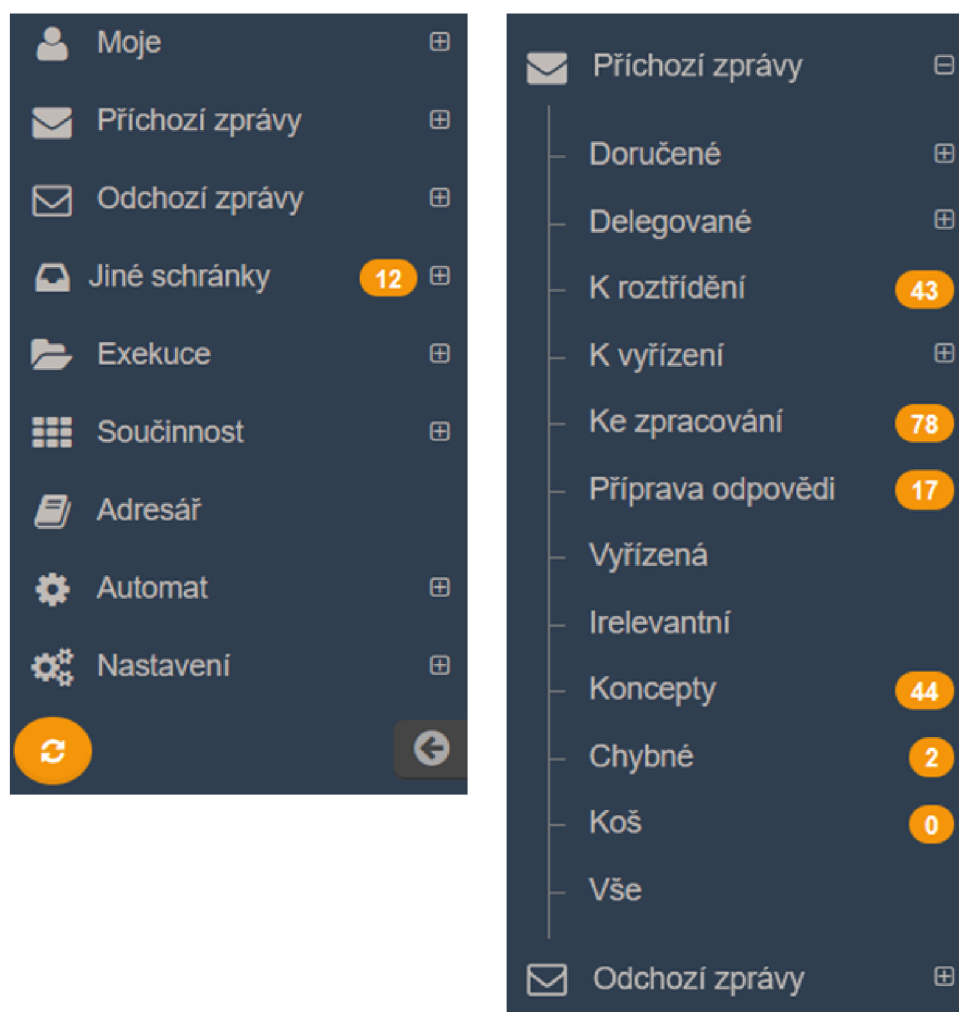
Moje
Příchozí zprávy
Odchozí zprávy
Jiné schránky 12
Exekuce
Součinnost
Adresář
Automat
Nastavení

Příchozí zprávy
Doručené
Delegované
K roztřídění 43
K vyřízení
Ke zpracování 78
Příprava odpovědi 17
Vyřízená
Irelevantní
Koncepty 44
Chybné 2
Koš 0
Vše
Odchozí zprávy